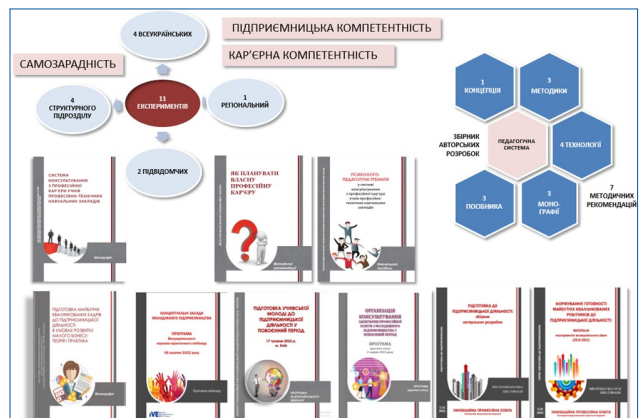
4 ВСЕУКРАЇНСЬКИХ

ПІДПРИЄМНИЦЬКА КОМПЕТЕНТНІСТЬ

КАР'ЄРНА КОМПЕТЕНТНІСТЬ

САМОЗАРАДНІСТЬ

4 СТРУКТУРНОГО ПІДРОЗДІЛУ

11 ЕКСПЕРИМЕНТІВ

1 РЕГІОНАЛЬНИЙ

2 ПІДВІДОМЧИХ

1 КОНЦЕПЦІЯ

3 МЕТОДИКИ

ЗБІРНИК АВТОРСЬКИХ РОЗРОБОК

ПЕДАГОГІЧНА СИСТЕМА

4 ТЕХНОЛОГІЇ

3 ПОСІБНИКА

3 МОНО-ГРАФІЇ

7 МЕТОДИЧНИХ РЕКОМЕНДАЦІЙ

Система консультування з професійної кар'єри учнів професійно-технічних навчальних закладів

Монографія

ЯК ПЛАНУВАТИ ВЛАСНУ ПРОФЕСІЙНУ КАР'ЄРУ

Методичний посібник

Психолого-педагогічні тренінги у системі консультування з професійної кар'єри учнів професійно-технічних навчальних закладів

Навчальний посібник

Підготовка майбутніх кваліфікованих кадрів до підприємницької діяльності в умовах розвитку малого бізнесу: теорія і практика

Монографія

Концептуальні засади молодіжного підприємництва

ПРОГРАМА Всеукраїнського науково-практичного вебінару

Підготовка учнівської молоді до підприємницької діяльності у повоєнний період

ПРОГРАМА

Організація консультування щодо професійної кар'єри в освіті з молодіжного підприємництва у повоєнний період

ПРОГРАМА

Підготовка до підприємницької діяльності: збірник авторських розробок

Формування готовності майбутніх кваліфікованих робітників до підприємницької діяльності

ІННОВАЦІЙНА ПРОФЕСІЙНА ОСВІТА

ІННОВАЦІЙНА ПРОФЕСІЙНА ОСВІТА